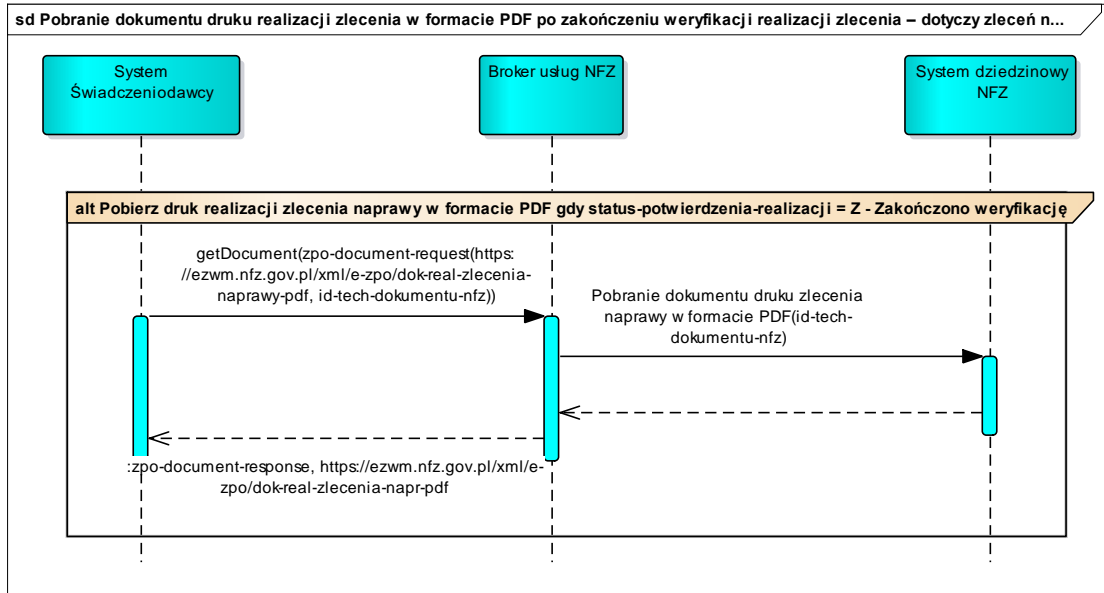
sd Pobranie dokumentu druku realizacji zlecenia w formacie PDF po zakończeniu weryfikacji realizacji zlecenia – dotyczy zleceń n...

System Świadczeniodawcy

Broker usług NFZ

System dziedzinowy NFZ

alt Pobierz druk realizacji zlecenia naprawy w formacie PDF gdy status-potwierdzenia-realizacji = Z - Zakończono weryfikację

getDocument(zpo-document-request(https://ezwm.nfz.gov.pl/xml/e-zpo/dok-real-zlecenia-naprawy-pdf, id-tech-dokumentu-nfz))

Pobranie dokumentu druku zlecenia naprawy w formacie PDF(id-tech-dokumentu-nfz)

:zpo-document-response, https://ezwm.nfz.gov.pl/xml/e-zpo/dok-real-zlecenia-napr-pdf